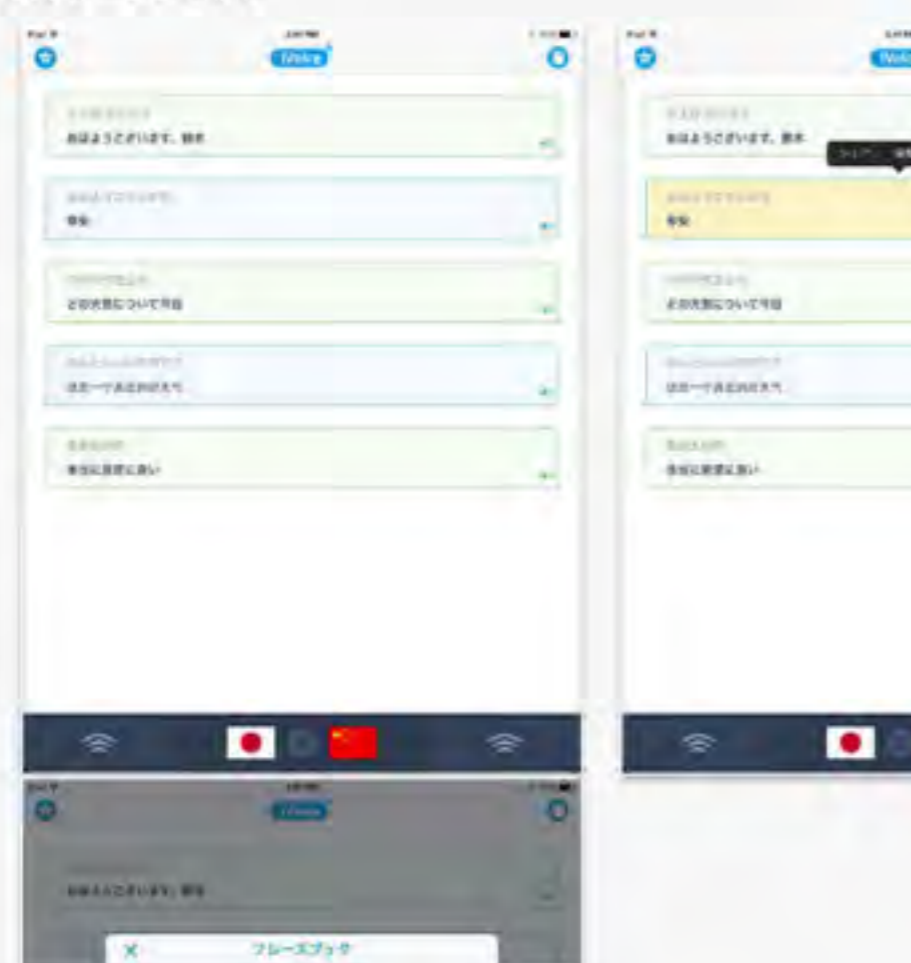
iVoice

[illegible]
おはようございます。鈴木

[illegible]
寿司

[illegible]
どの天気について今日

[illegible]
は来一であるのだろう

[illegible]
本当に非常に高い

iVoice

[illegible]
おはようございます。鈴木

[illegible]

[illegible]
寿司

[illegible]
どの天気について今日

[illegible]
は来一であるのだろう

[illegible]
本当に非常に高い

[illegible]
おはようございます。鈴木

×
フレーズブック